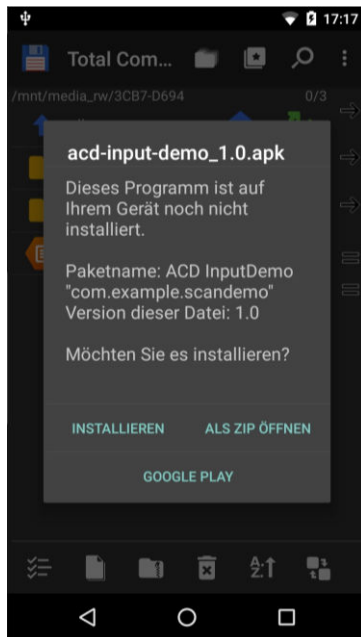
17:17

Total Com...

/mnt/media_rw/3CB7-D694 0/3

acd-input-demo_1.0.apk

Dieses Programm ist auf Ihrem Gerät noch nicht installiert.

Paketname: ACD InputDemo "com.example.scandemo" Version dieser Datei: 1.0

Möchten Sie es installieren?

INSTALLIEREN ALS ZIP ÖFFNEN

GOOGLE PLAY